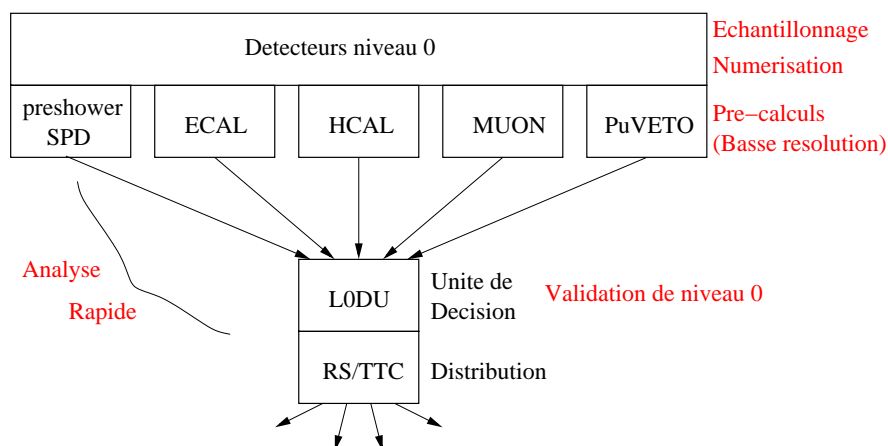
Detecteurs niveau 0

Echantillonnage

Numerisation

preshower SPD

ECAL

HCAL

MUON

PuVETO

Pre−calculs (Basse resolution)

Analyse

Rapide

L0DU

Unite de Decision

Validation de niveau 0

RS/TTC

Distribution